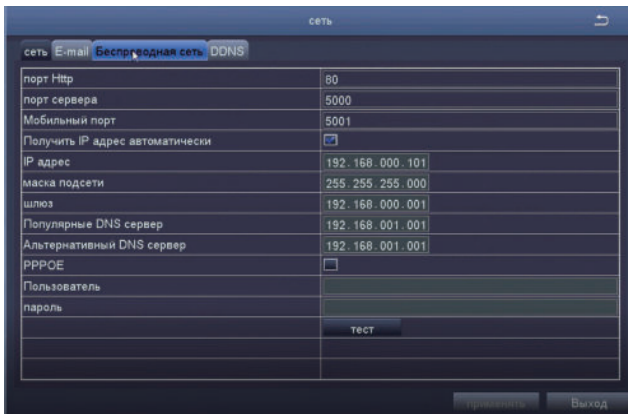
сеть

сеть E-mail Беспроводная сеть DDNS

| | |
|---|---|
| порт Http | 80 |
| порт сервера | 5000 |
| Мобильный порт | 5001 |
| Получить IP адрес автоматически | |
| IP адрес | 192.168.000.101 |
| маска подсети | 255.255.255.000 |
| шлюз | 192.168.000.001 |
| Популярные DNS сервер | 192.168.001.001 |
| Альтернативный DNS сервер | 192.168.001.001 |
| PPPOE | |
| Пользователь | |
| пароль | |
| | тест |

Применить Выход